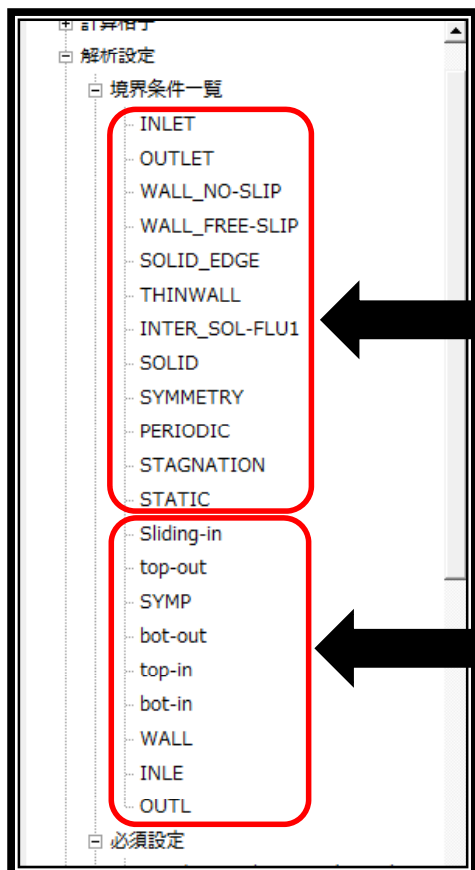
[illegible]
解析設定
境界条件一覧
INLET
OUTLET
WALL_NO-SLIP
WALL_FREE-SLIP
SOLID_EDGE
THINWALL
INTER_SOL-FLU1
SOLID
SYMMETRY
PERIODIC
STAGNATION
STATIC
Sliding-in
top-out
SYMP
bot-out
top-in
bot-in
WALL
INLE
OUTL
必須設定